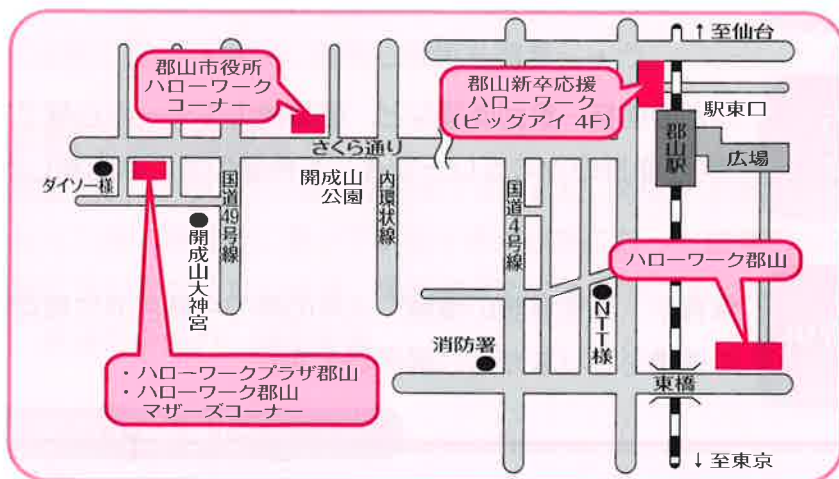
↑至仙台

郡山市役所
ハローワーク
コーナー

郡山新卒応援
ハローワーク
(ビッグアイ 4F)

駅東口

郡山駅

広場

さくら通り

ダイソー様

開成山
公園

国道49号線

内環状線

国道4号線

開成山大神宮

ハローワーク郡山

NTT様

消防署

・ハローワークプラザ郡山
・ハローワーク郡山
マザーズコーナー

東橋

↓至東京